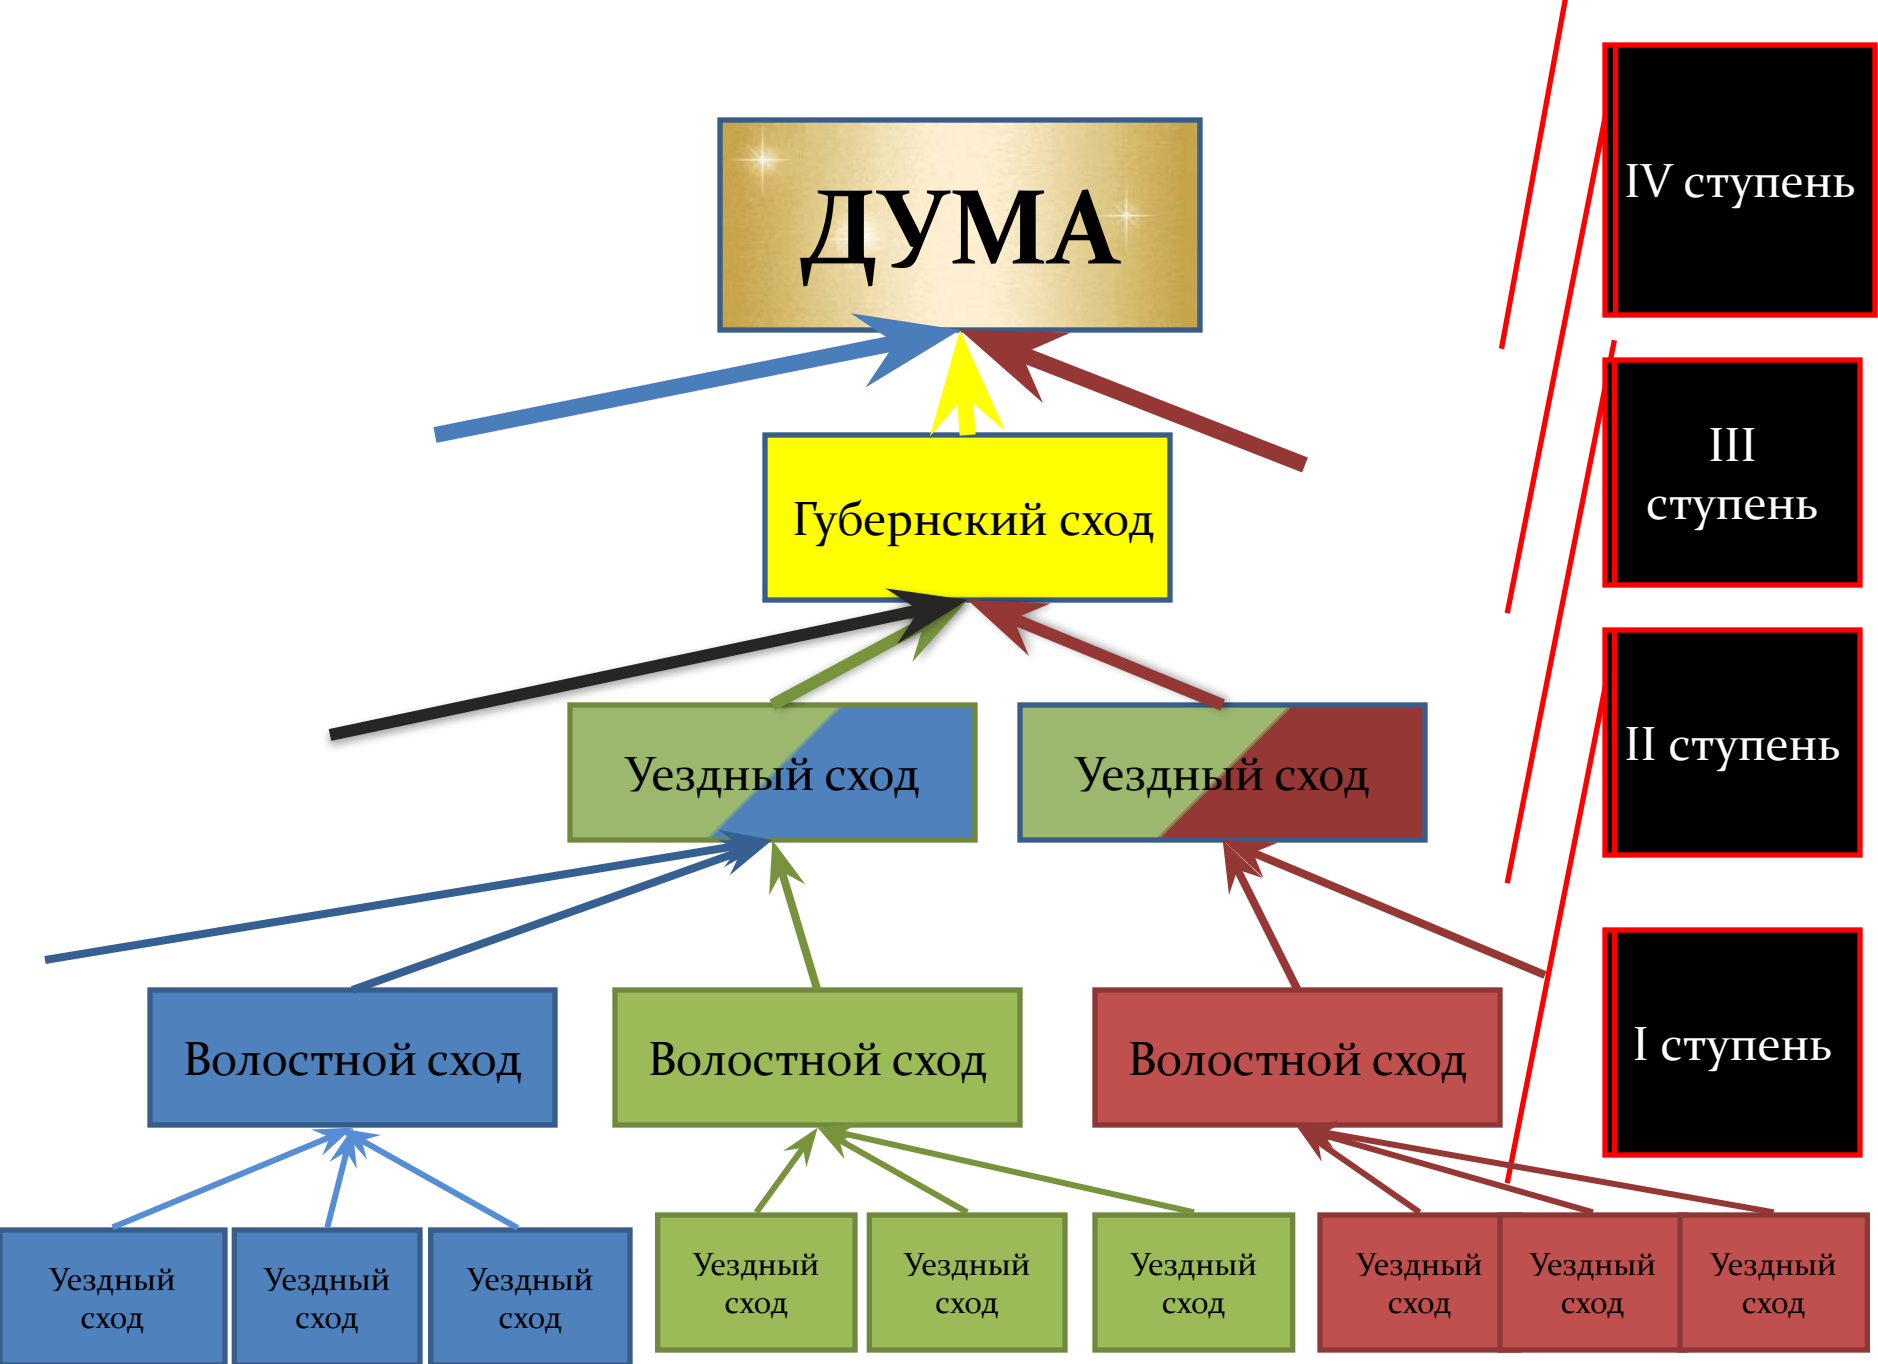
ДУМА

Губернский сход

Уездный сход

Уездный сход

Волостной сход

Волостной сход

Волостной сход

Уездный сход

Уездный сход

Уездный сход

Уездный сход

Уездный сход

Уездный сход

Уездный сход

Уездный сход

Уездный сход

IV ступень

III ступень

II ступень

I ступень